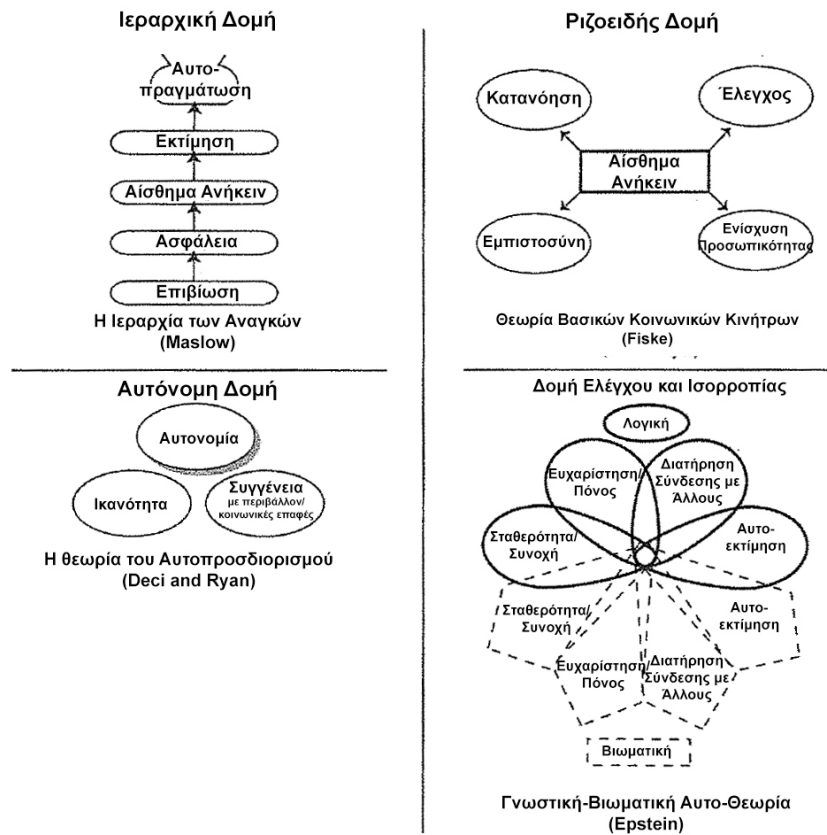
Ιεραρχική Δομή

Αυτο-πραγμάτωση

Εκτίμηση

Αίσθημα Ανήκειν

Ασφάλεια

Επιβίωση

Η Ιεραρχία των Αναγκών (Maslow)

Ριζοειδής Δομή

Κατανόηση

Έλεγχος

Αίσθημα Ανήκειν

Εμπιστοσύνη

Ενίσχυση Προσωπικότητας

Θεωρία Βασικών Κοινωνικών Κινήτρων (Fiske)

Αυτόνομη Δομή

Αυτονομία

Ικανότητα

Συγγένεια με περιβάλλον/ κοινωνικές επαφές

Η θεωρία του Αυτοπροσδιορισμού (Deci and Ryan)

Δομή Ελέγχου και Ισορροπίας

Λογική

Ευχαρίστηση/ Πόνος

Διατήρηση Σύνδεσης με Άλλους

Σταθερότητα/ Συνοχή

Αυτο-εκτίμηση

Σταθερότητα/ Συνοχή

Αυτο-εκτίμηση

Ευχαρίστηση/ Πόνος

Διατήρηση Σύνδεσης με Άλλους

Βιωματική

Γνωστική-Βιωματική Αυτο-Θεωρία (Epstein)